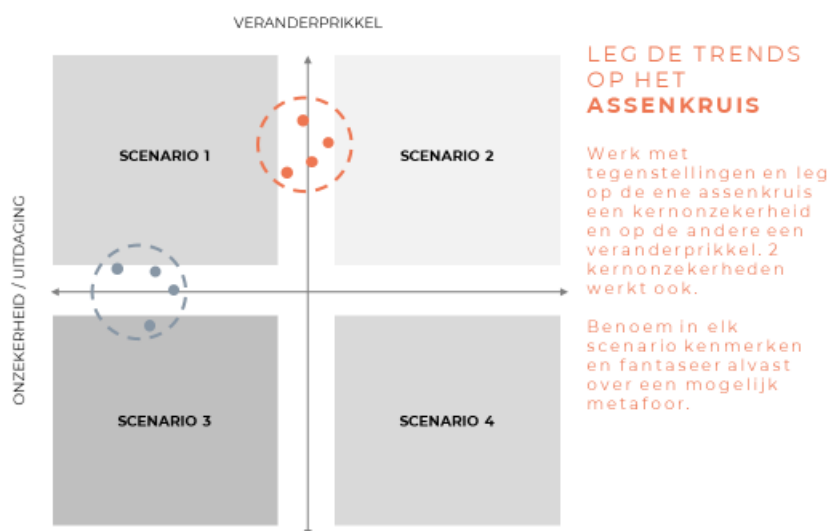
VERANDERPRIKKEL

ONZEKERHEID / UITDAGING

SCENARIO 1

SCENARIO 2

SCENARIO 3

SCENARIO 4

LEG DE TRENDS OP HET ASSENKRUIS

Werk met tegenstellingen en leg op de ene assenkruis een kernonzekerheid en op de andere een veranderprikkel. 2 kernonzekerheden werkt ook.

Benoem in elk scenario kenmerken en fantaseer alvast over een mogelijk metafoor.